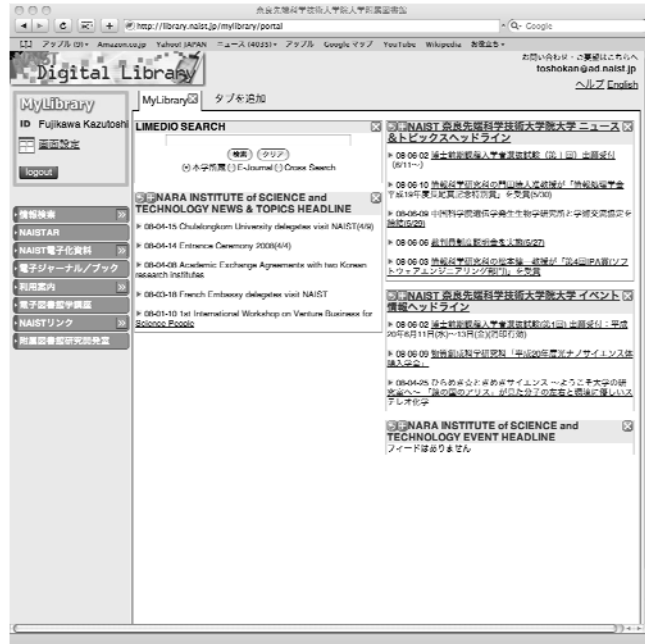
奈良先端科学技術大学院大学附属図書館

http://library.naist.jp/mylibrary/portal

Q- Google

アップル (9)▾ Amazon.co.jp Yahoo! JAPAN ニュース (4033)▾ アップル Google マップ YouTube Wikipedia お気に入り▾

Digital Library

お問い合わせ・ご要望はこちらへ
toshokan@ad.naist.jp
ヘルプ English

MyLibrary

ID Fujikawa Kazutoshi

画面設定

logout

MyLibrary

タブを追加

LIMEDIO SEARCH

検索 クリア

本学所蔵 E-Journal Cross Search

NARA INSTITUTE of SCIENCE and TECHNOLOGY NEWS & TOPICS HEADLINE

▶ 08-04-15 Chulalongkorn University delegates visit NAIST(4/9)

▶ 08-04-14 Entrance Ceremony 2008(4/4)

▶ 08-04-08 Academic Exchange Agreements with two Korean research institutes

▶ 08-03-18 French Embassy delegates visit NAIST

▶ 08-01-10 1st International Workshop on Venture Businesses for Science People

NAIST 奈良先端科学技術大学院大学 ニュース&トピックスヘッドライン

▶ 08-06-02 博士前期課程入学者選抜試験（第1回）出願受付(6/11~)

▶ 08-06-10 情報科学研究科の門田准教授が「情報処理学会平成19年度山下記念研究賞」を受賞(5/30)

▶ 08-06-09 中村科学国際研修生生物学研究科と学術交流協定を締結(5/29)

▶ 08-06-06 裁判員制度説明会を実施(5/27)

▶ 08-06-03 情報科学研究科の松本誠一教授が「第4回IPA賞(ソフトウェアエンジニアリング部門)」を受賞

NAIST 奈良先端科学技術大学院大学 イベント情報ヘッドライン

▶ 08-06-02 博士前期課程入学者選抜試験(第1回) 出願受付：平成20年6月11日(水)~13日(金)(消印有効)

▶ 08-06-09 物質創成科学研究科「平成20年度光ナノサイエンス体験入学会」

▶ 08-04-25 ひらめき☆ときめきサイエンス ～ようこそ大学の研究室へ～「謎の国のアリス」が贈る分子の左右と環境に優しいスイテレオ化学

NARA INSTITUTE of SCIENCE and TECHNOLOGY EVENT HEADLINE

フィードはありません

情報検索

NAISTAR

NAIST電子化資料

電子ジャーナル/ブック

利用案内

電子図書館学講座

NAISTリンク

附属図書館研究開発室